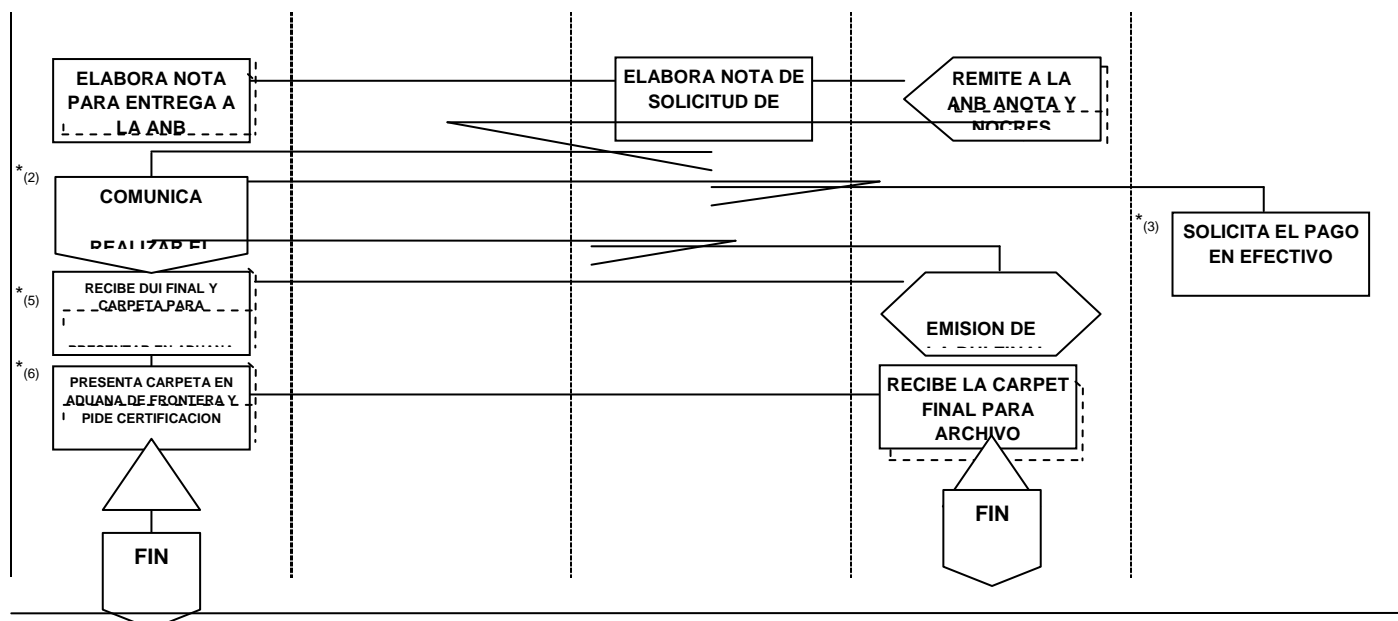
ELABORA NOTA PARA ENTREGA A LA ANB

ELABORA NOTA DE SOLICITUD DE

REMITE A LA ANB ANOTA Y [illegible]

*(2)

COMUNICA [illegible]

*(3)

SOLICITA EL PAGO EN EFECTIVO

*(5)

RECIBE DUI FINAL Y CARPETA PARA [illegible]

EMISION DE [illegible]

*(6)

PRESENTA CARPETA EN ADUANA DE FRONTERA Y PIDE CERTIFICACION

RECIBE LA CARPET FINAL PARA ARCHIVO

FIN

FIN